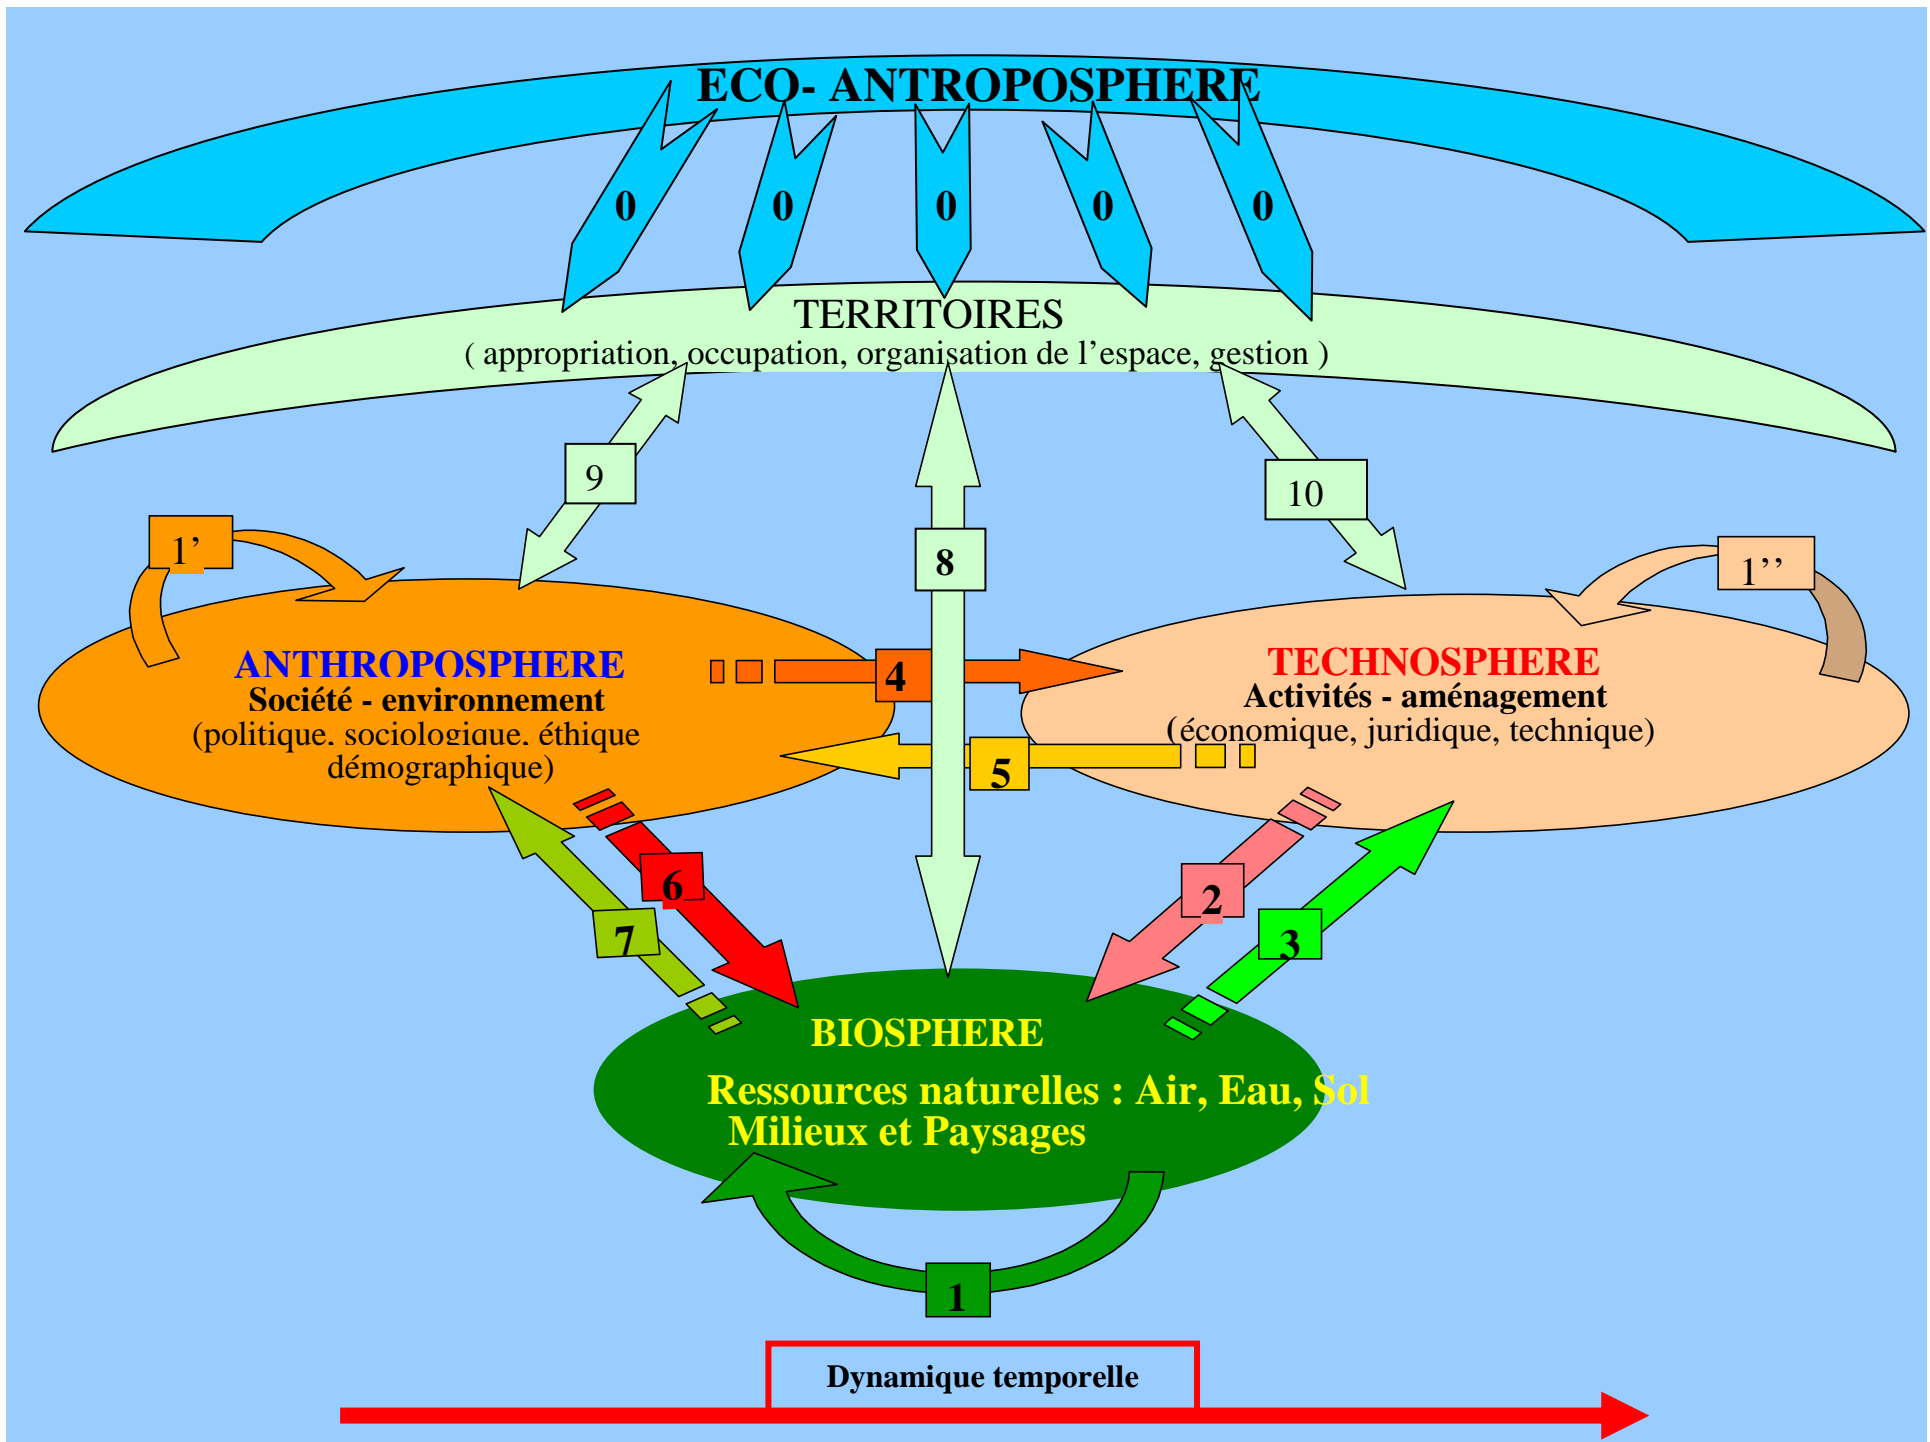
ECO- ANTROPOSPHERE

0 0 0 0 0

TERRITOIRES
( appropriation, occupation, organisation de l'espace, gestion )

9

8

10

1'

1''

ANTHROPOSPHERE
Société - environnement
(politique, sociologique, éthique
démographique)

4

5

TECHNOSPHERE
Activités - aménagement
(économique, juridique, technique)

6

7

2

3

BIOSPHERE
Ressources naturelles : Air, Eau, Sol
Milieux et Paysages

1

Dynamique temporelle